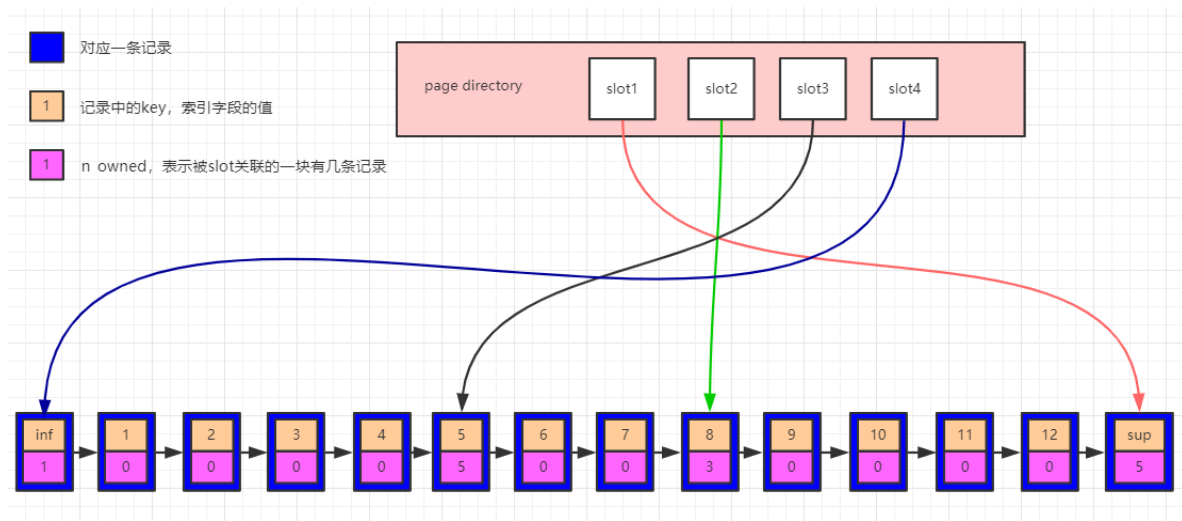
对应一条记录

1 记录中的key，索引字段的值

1 n owned，表示被slot关联的一块有几条记录

page directory

slot1 slot2 slot3 slot4

| inf | 1 | 2 | 3 | 4 | 5 | 6 | 7 | 8 | 9 | 10 | 11 | 12 | sup |
|---|---|---|---|---|---|---|---|---|---|---|---|---|---|
| 1 | 0 | 0 | 0 | 0 | 5 | 0 | 0 | 3 | 0 | 0 | 0 | 0 | 5 |